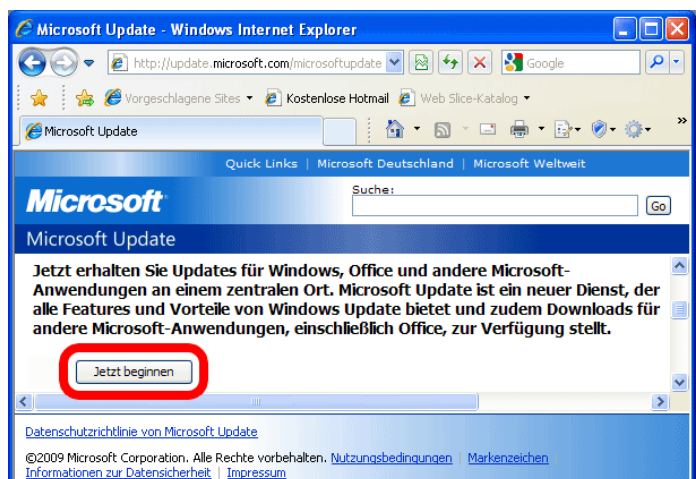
Microsoft Update - Windows Internet Explorer

http://update.microsoft.com/microsoftupdate

Google

Vorgeschlagene Sites ▾ Kostenlose Hotmail Web Slice-Katalog ▾

Microsoft Update

Quick Links | Microsoft Deutschland | Microsoft Weltweit

Microsoft

Suche:

Go

Microsoft Update

Jetzt erhalten Sie Updates für Windows, Office und andere Microsoft-Anwendungen an einem zentralen Ort. Microsoft Update ist ein neuer Dienst, der alle Features und Vorteile von Windows Update bietet und zudem Downloads für andere Microsoft-Anwendungen, einschließlich Office, zur Verfügung stellt.

Jetzt beginnen

Datenschutzrichtlinie von Microsoft Update

©2009 Microsoft Corporation. Alle Rechte vorbehalten. Nutzungsbedingungen | Markenzeichen
Informationen zur Datensicherheit | Impressum